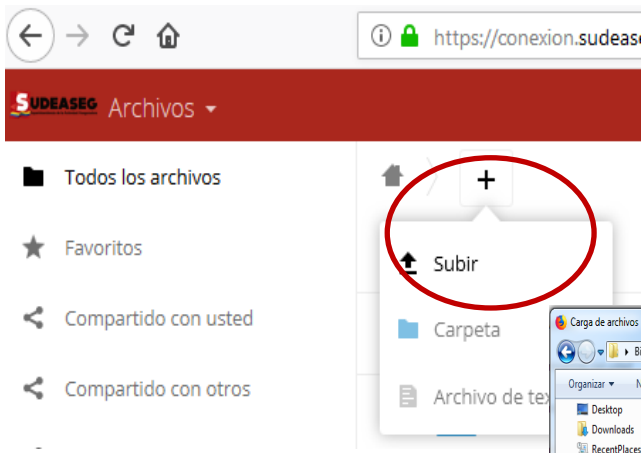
https://conexion.sudeaseg

SUDEASEG Archivos

Todos los archivos

Favoritos

Compartido con usted

Compartido con otros

+

Subir

Carpeta

Archivo de tex

Carga de archivos

Organizar

Desktop

Downloads

RecentPlaces